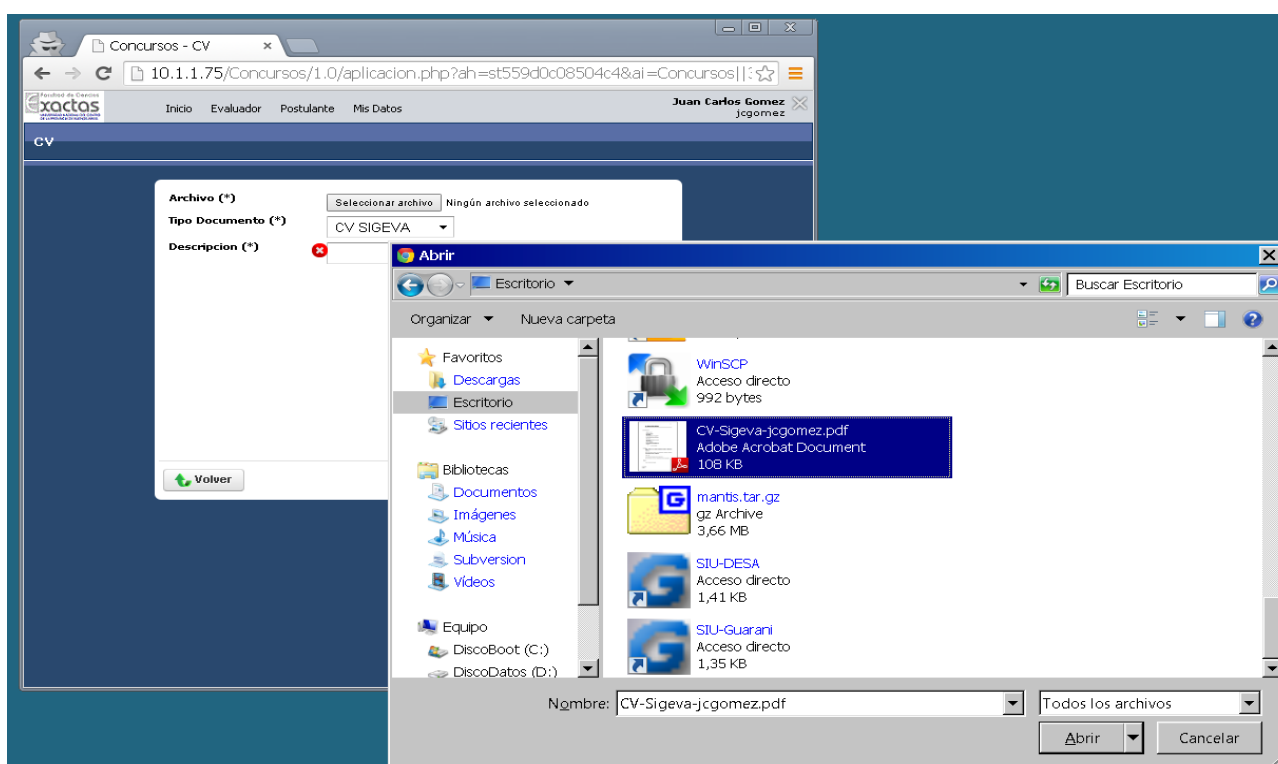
Concursos - CV

10.1.1.75/Concursos/1.0/aplicacion.php?ah=st559d0c08504c4&ai=Concursos||3

Exactas

Inicio Evaluador Postulante Mis Datos

Juan Carlos Gomez
jcgomez

CV

Archivo (*) Seleccionar archivo Ningún archivo seleccionado
Tipo Documento (*) CV SIGEVA
Descripcion (*)

Volver

Abrir

Escritorio

Buscar Escritorio

Organizar Nueva carpeta

Favoritos
Descargas
Escritorio
Sitios recientes

Bibliotecas
Documentos
Imágenes
Música
Subversion
Vídeos

Equipo
DiscoBoot (C:)
DiscoDatos (D:)

WinSCP
Acceso directo
992 bytes

CV-Sigeva-jcgomez.pdf
Adobe Acrobat Document
108 KB

mantis.tar.gz
gz Archive
3,66 MB

SIU-DESA
Acceso directo
1,41 KB

SIU-Guarani
Acceso directo
1,35 KB

Nombre: CV-Sigeva-jcgomez.pdf

Todos los archivos

Abrir

Cancelar